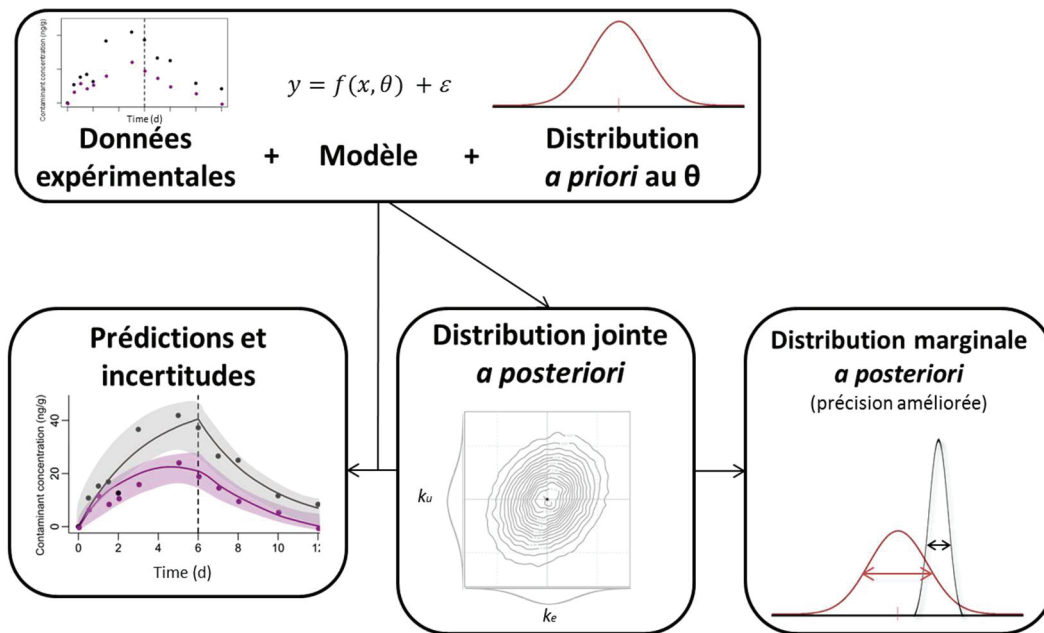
Contaminant concentration (ng/g)

Time (d)

$y = f(x, \theta) + \varepsilon$

Données expérimentales + Modèle + Distribution *a priori* au θ

Prédictions et incertitudes

Contaminant concentration (ng/g)

40

20

0

0 2 4 6 8 10 12

Time (d)

Distribution jointe *a posteriori*

$k_u$

$k_e$

Distribution marginale *a posteriori*

(précision améliorée)